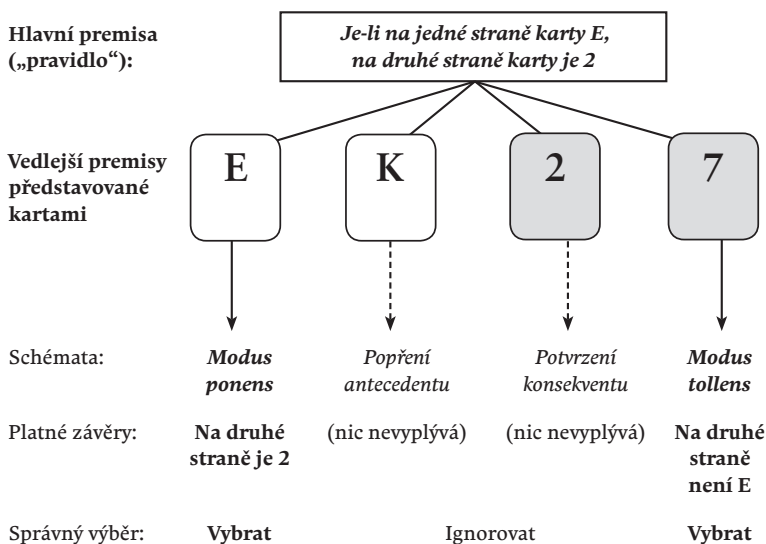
Hlavní premisa („pravidlo“):

Je-li na jedné straně karty E, na druhé straně karty je 2

Vedlejší premisy představované kartami

E

K

2

7

Schémata:

Modus ponens

Popření antecedentu

Potvrzení konsekventu

Modus tollens

Platné závěry:

Na druhé straně je 2

(nic nevyplývá)

(nic nevyplývá)

Na druhé straně není E

Správný výběr:

Vybrat

Ignorovat

Vybrat